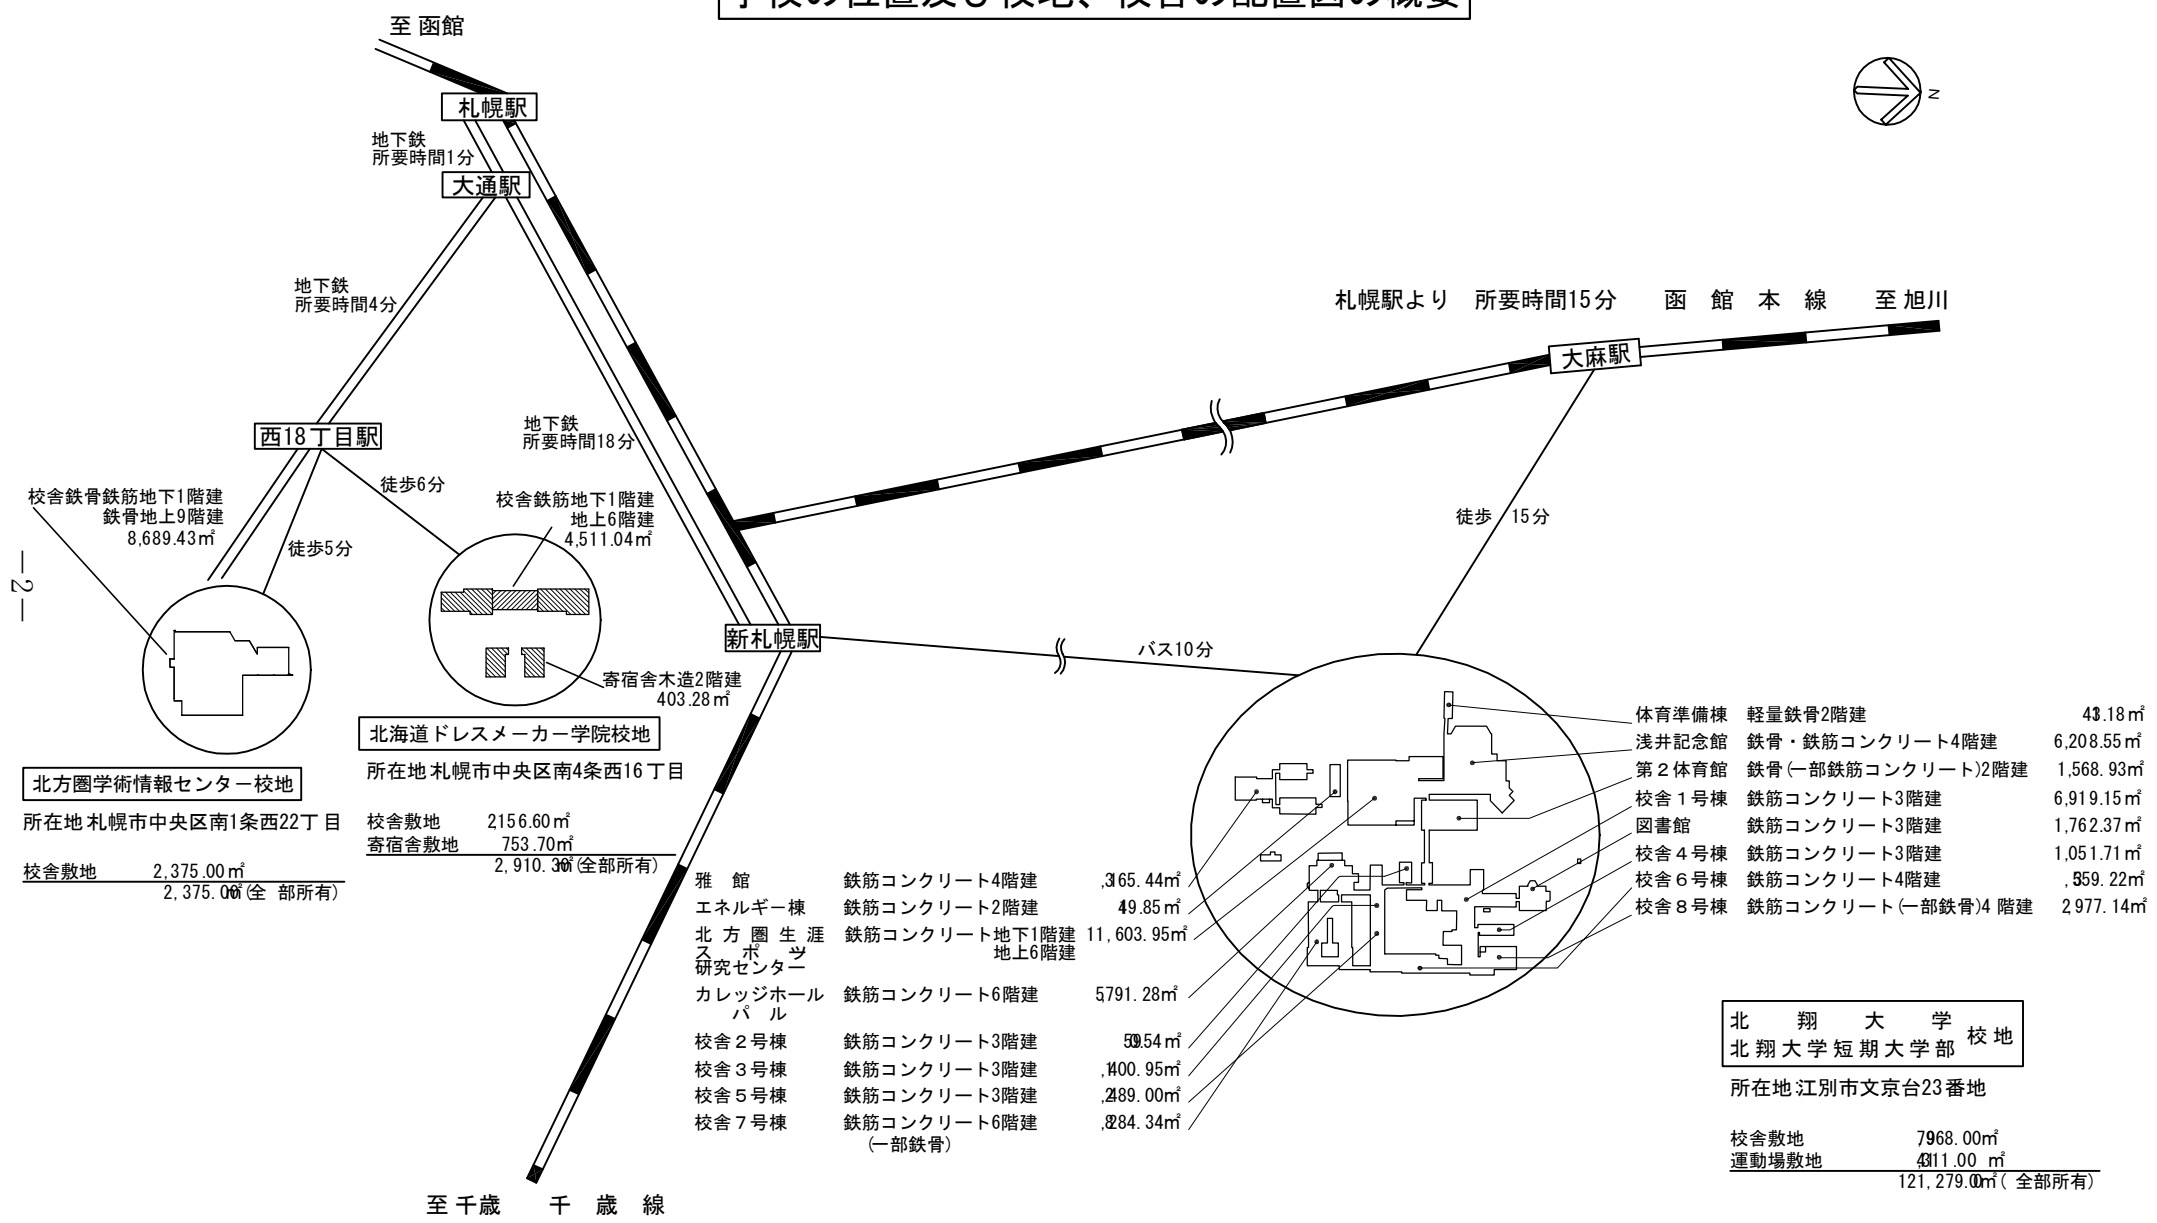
学校の位置及び校地、校舎の配置図の概要

至 函館

札幌駅

地下鉄
所要時間1分

大通駅

地下鉄
所要時間4分

西18丁目駅

地下鉄
所要時間18分

札幌駅より 所要時間15分 函 館 本 線 至 旭川

大麻駅

徒歩 15分

校舎鉄骨鉄筋地下1階建
鉄骨地上9階建
8,689.43㎡

徒歩5分

徒歩6分

校舎鉄筋地下1階建
地上6階建
4,511.04㎡

寄宿舎木造2階建
403.28㎡

新札幌駅

バス10分

北海道ドレスメーカー学院校地

所在地 札幌市中央区南4条西16丁目

校舎敷地 2156.60㎡
寄宿舎敷地 753.70㎡
2,910.30㎡(全部所有)

北方圏学術情報センター校地

所在地 札幌市中央区南1条西22丁目

校舎敷地 2,375.00㎡
2,375.00㎡(全 部所有)

— 2 —

体育準備棟 軽量鉄骨2階建 43.18㎡
浅井記念館 鉄骨・鉄筋コンクリート4階建 6,208.55㎡
第2体育館 鉄骨(一部鉄筋コンクリート)2階建 1,568.93㎡
校舎1号棟 鉄筋コンクリート3階建 6,919.15㎡
図書館 鉄筋コンクリート3階建 1,762.37㎡
校舎4号棟 鉄筋コンクリート3階建 1,051.71㎡
校舎6号棟 鉄筋コンクリート4階建 ,559.22㎡
校舎8号棟 鉄筋コンクリート(一部鉄骨)4階建 2,977.14㎡

雅 館 鉄筋コンクリート4階建 ,3165.44㎡
エネルギー棟 鉄筋コンクリート2階建 49.85㎡
北方圏生涯スポーツ研究センター 鉄筋コンクリート地下1階建 地上6階建 11,603.95㎡
カレッジホールパル 鉄筋コンクリート6階建 5791.28㎡
校舎2号棟 鉄筋コンクリート3階建 509.54㎡
校舎3号棟 鉄筋コンクリート3階建 ,1400.95㎡
校舎5号棟 鉄筋コンクリート3階建 ,2489.00㎡
校舎7号棟 鉄筋コンクリート6階建 (一部鉄骨) ,8284.34㎡

北 翔 大 学
北翔大学短期大学部 校地

所在地 江別市文京台23番地

校舎敷地 7968.00㎡
運動場敷地 4311.00 ㎡
121,279.00㎡(全部所有)

至 千歳 千 歳 線

N